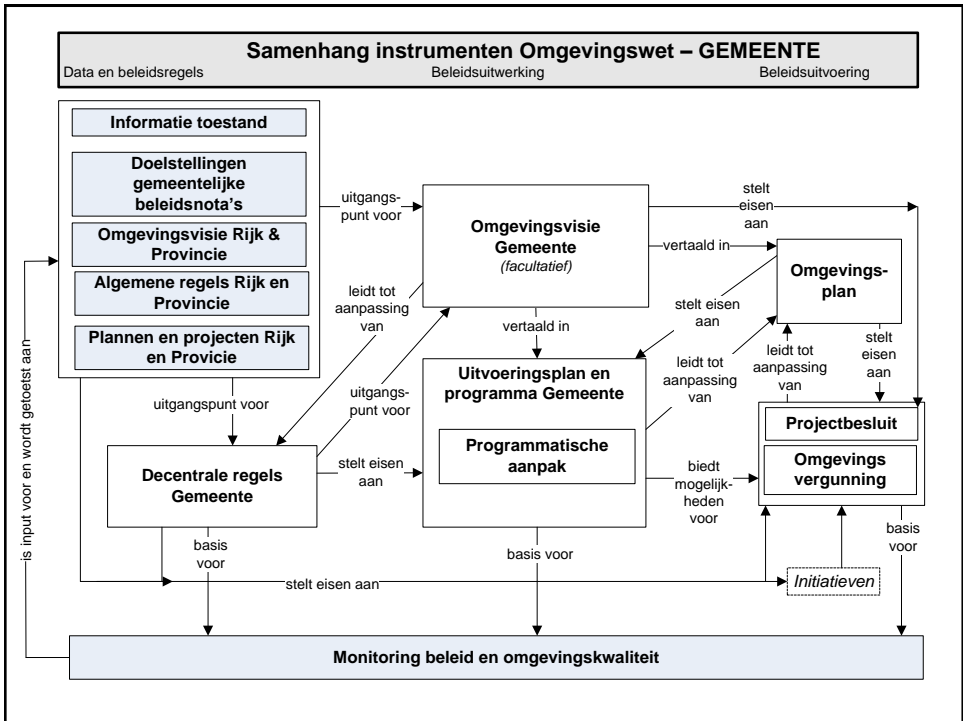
Samenhang instrumenten Omgevingswet – GEMEENTE

Data en beleidsregels

Beleidsuitwerking

Beleidsuitvoering

Informatie toestand

Doelstellingen gemeentelijke beleidsnota's

Omgevingsvisie Rijk & Provincie

Algemene regels Rijk en Provincie

Plannen en projecten Rijk en Provicie

uitgangspunt voor

Omgevingsvisie Gemeente (facultatief)

stelt eisen aan

vertaald in

Omgevingsplan

leidt tot aanpassing van

stelt eisen aan

vertaald in

uitgangspunt voor

Uitvoeringsplan en programma Gemeente

Programmatische aanpak

leidt tot aanpassing van

leidt tot aanpassing van

stelt eisen aan

uitgangspunt voor

Decentrale regels Gemeente

stelt eisen aan

biedt mogelijkheden voor

Projectbesluit

Omgevings vergunning

basis voor

basis voor

basis voor

stelt eisen aan

Initiatieven

is input voor en wordt getoetst aan

Monitoring beleid en omgevingskwaliteit